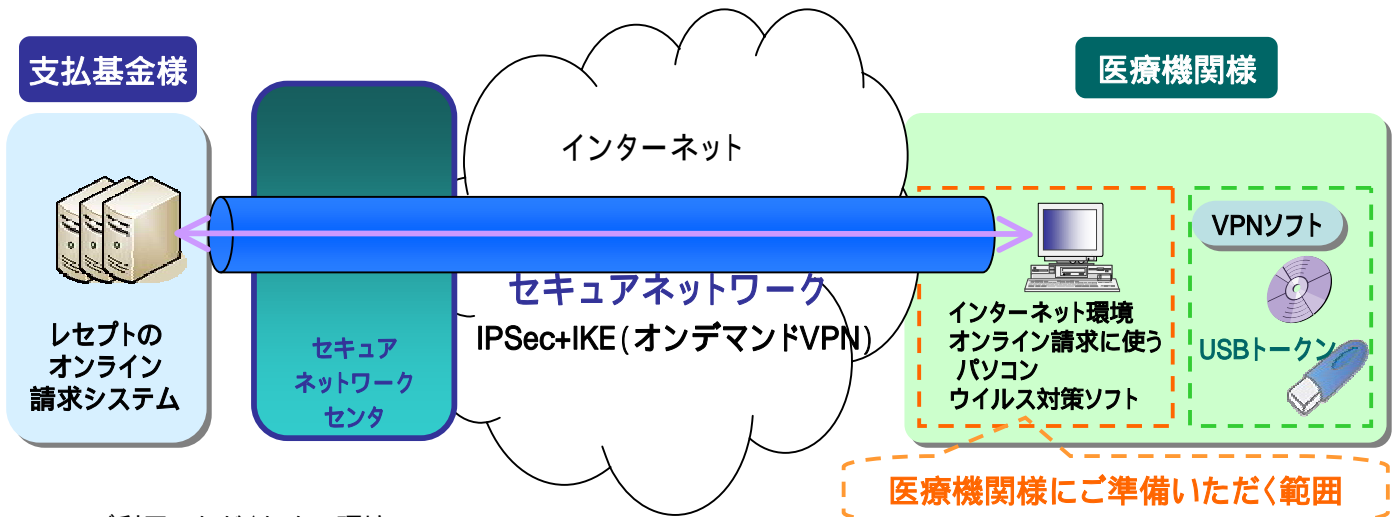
支払基金様

医療機関様

インターネット

レセプトの
オンライン
請求システム

セキュア
ネットワーク
センタ

セキュアネットワーク
IPSec+IKE（オンデマンドVPN）

インターネット環境
オンライン請求に使う
パソコン
ウイルス対策ソフト

VPNソフト

USBトークン

医療機関様にご準備いただく範囲

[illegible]